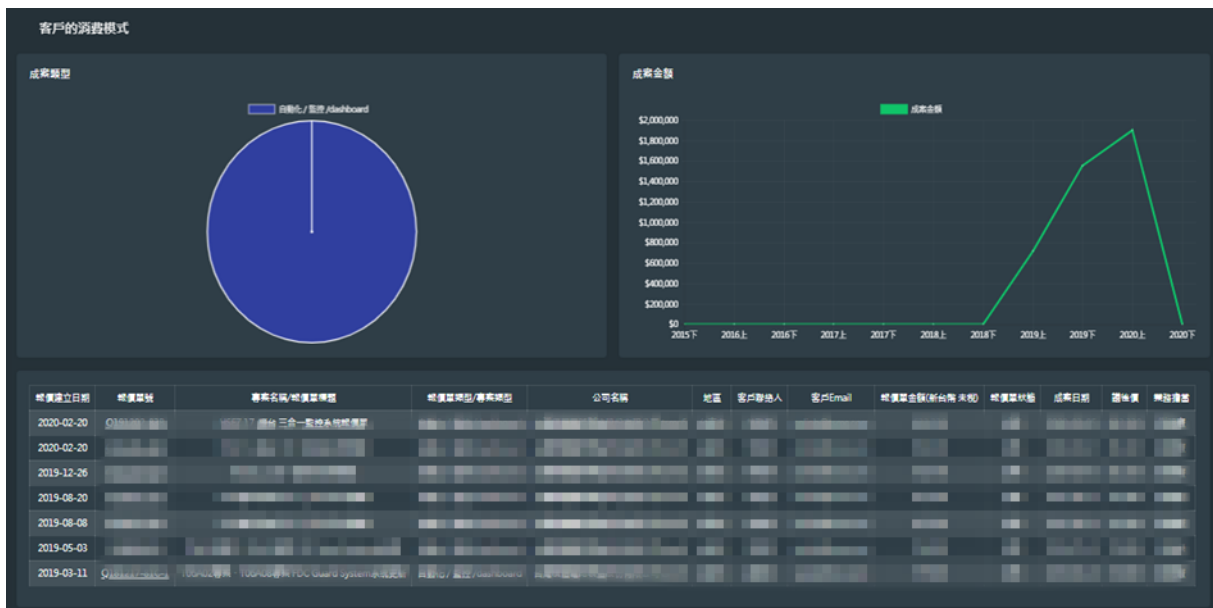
客戶的消費模式

成案類型

自動化 / 監控 /dashboard

成案金額

成案金額

$2,000,000
$1,800,000
$1,600,000
$1,400,000
$1,200,000
$1,000,000
$800,000
$600,000
$400,000
$200,000
$0

2015下 2016上 2016下 2017上 2017下 2018上 2018下 2019上 2019下 2020上 2020下

| 報價建立日期 | 報價單號 | 專案名稱/報價單標題 | 報價單類型/專案類型 | 公司名稱 | 地區 | 客戶聯絡人 | 客戶Email | 報價單金額(新台幣 未稅) | 報價單狀態 | 成案日期 | 建議價 | 業務擔當 |
|---|---|---|---|---|---|---|---|---|---|---|---|---|
| 2020-02-20 | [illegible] | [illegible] 三合一監控系統報價單 | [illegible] | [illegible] | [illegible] | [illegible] | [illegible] | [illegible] | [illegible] | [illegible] | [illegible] | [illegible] |
| 2020-02-20 | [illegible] | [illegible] | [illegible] | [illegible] | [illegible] | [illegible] | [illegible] | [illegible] | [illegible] | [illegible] | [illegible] | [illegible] |
| 2019-12-26 | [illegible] | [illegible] | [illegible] | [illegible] | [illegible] | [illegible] | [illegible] | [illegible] | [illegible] | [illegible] | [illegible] | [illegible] |
| 2019-08-20 | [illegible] | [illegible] | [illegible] | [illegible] | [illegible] | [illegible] | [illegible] | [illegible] | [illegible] | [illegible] | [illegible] | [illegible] |
| 2019-08-08 | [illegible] | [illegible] | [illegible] | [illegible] | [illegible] | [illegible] | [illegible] | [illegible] | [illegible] | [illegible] | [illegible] | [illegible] |
| 2019-05-03 | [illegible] | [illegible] | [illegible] | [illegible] | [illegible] | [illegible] | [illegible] | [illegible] | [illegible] | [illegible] | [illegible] | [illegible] |
| 2019-03-11 | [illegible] | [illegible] VDC Guard system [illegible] | 自動化 / 監控 /dashboard | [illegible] | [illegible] | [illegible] | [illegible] | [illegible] | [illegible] | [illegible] | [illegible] | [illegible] |